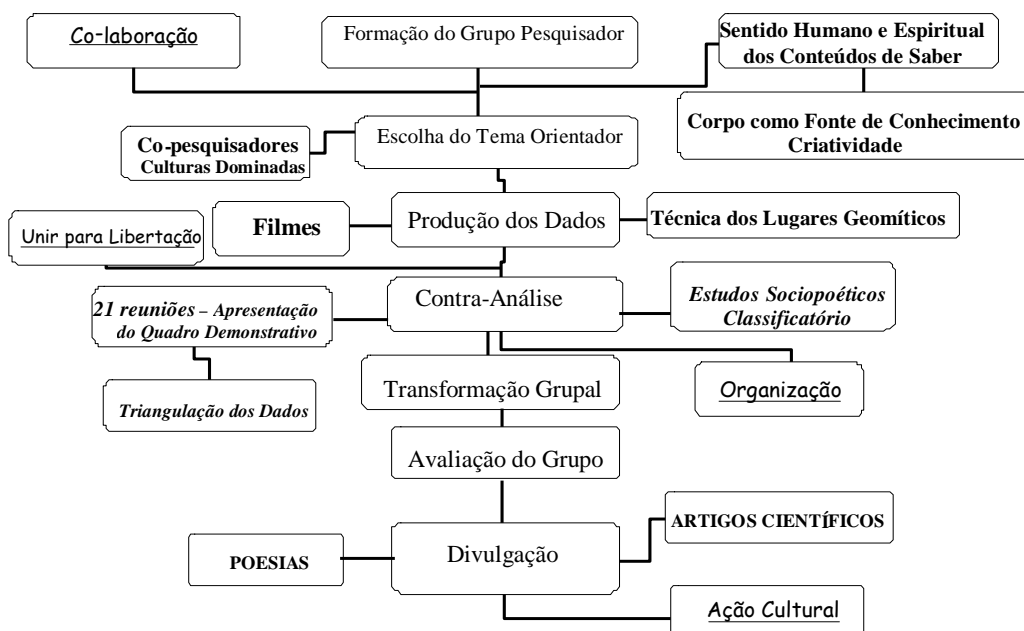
Co-laboração

Formação do Grupo Pesquisador

Sentido Humano e Espiritual dos Conteúdos de Saber

Corpo como Fonte de Conhecimento Criatividade

Co-pesquisadores Culturas Dominadas

Escolha do Tema Orientador

Unir para Libertação

Filmes

Produção dos Dados

Técnica dos Lugares Geomíticos

21 reuniões – Apresentação do Quadro Demonstrativo

Contra-Análise

Estudos Sociopoéticos Classificatório

Triangulação dos Dados

Transformação Grupal

Organização

Avaliação do Grupo

ARTIGOS CIENTÍFICOS

POESIAS

Divulgação

Ação Cultural